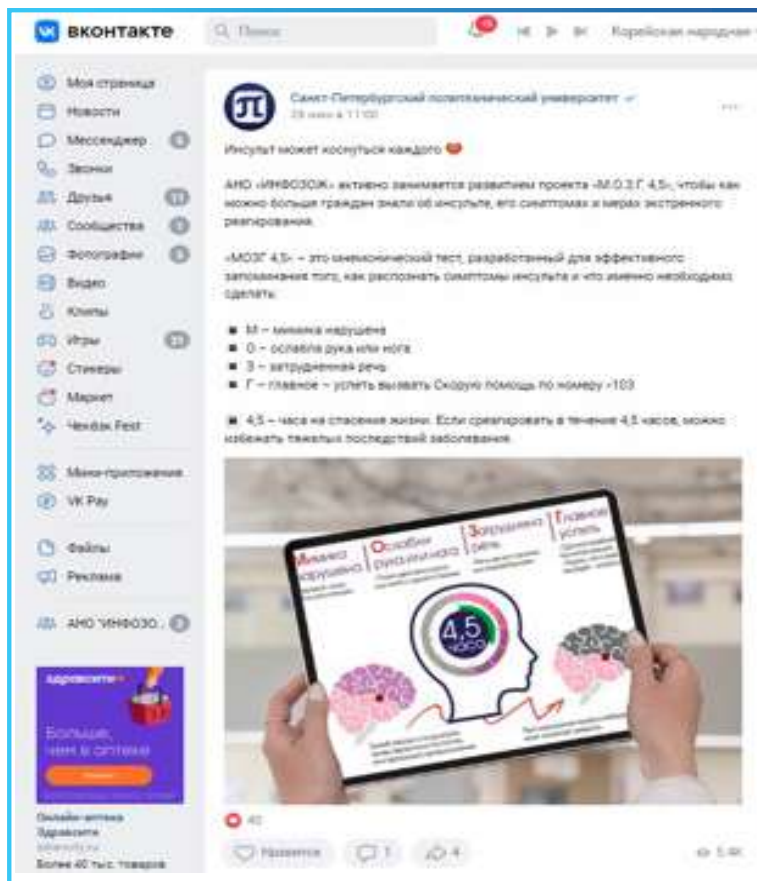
вконтакте

Поиск

Корейская народная

Моя страница
Новости
Мессенджер
Звонки
Друзья
Сообщества
Фотографии
Видео
Клипы
Игры
Стикеры
Маркет
Чекбэк Fest

Мини-приложения
VK Pay

Файлы
Реклама

АНО "ИНФОЗО...

Здравсити
Больше, чем в аптеке

Онлайн-аптека Здравсити
Более 40 тыс. товаров

Санкт-Петербургский политехнический университет
28 июня в 11:00

Инсульт может коснуться каждого

АНО «ИНФОЗОЖ» активно занимается развитием проекта «М.О.З.Г. 4,5», чтобы как можно больше граждан знали об инсульте, его симптомах и мерах экстренного реагирования.

«МОЗГ 4,5» – это мнемонический тест, разработанный для эффективного запоминания того, как распознать симптомы инсульта и что именно необходимо сделать:

■ М – мимика нарушена
■ О – ослабла рука или нога
■ З – затрудненная речь
■ Г – главное – успеть вызвать Скорую помощь по номеру 103

■ 4,5 – часа на спасение жизни. Если среагировать в течение 4,5 часов, можно избежать тяжелых последствий заболевания.

Мимика нарушена
Ослабли рука или нога
Затруднена речь
Главное успеть

4,5 часа

40

Нравится
1
4
5,4K